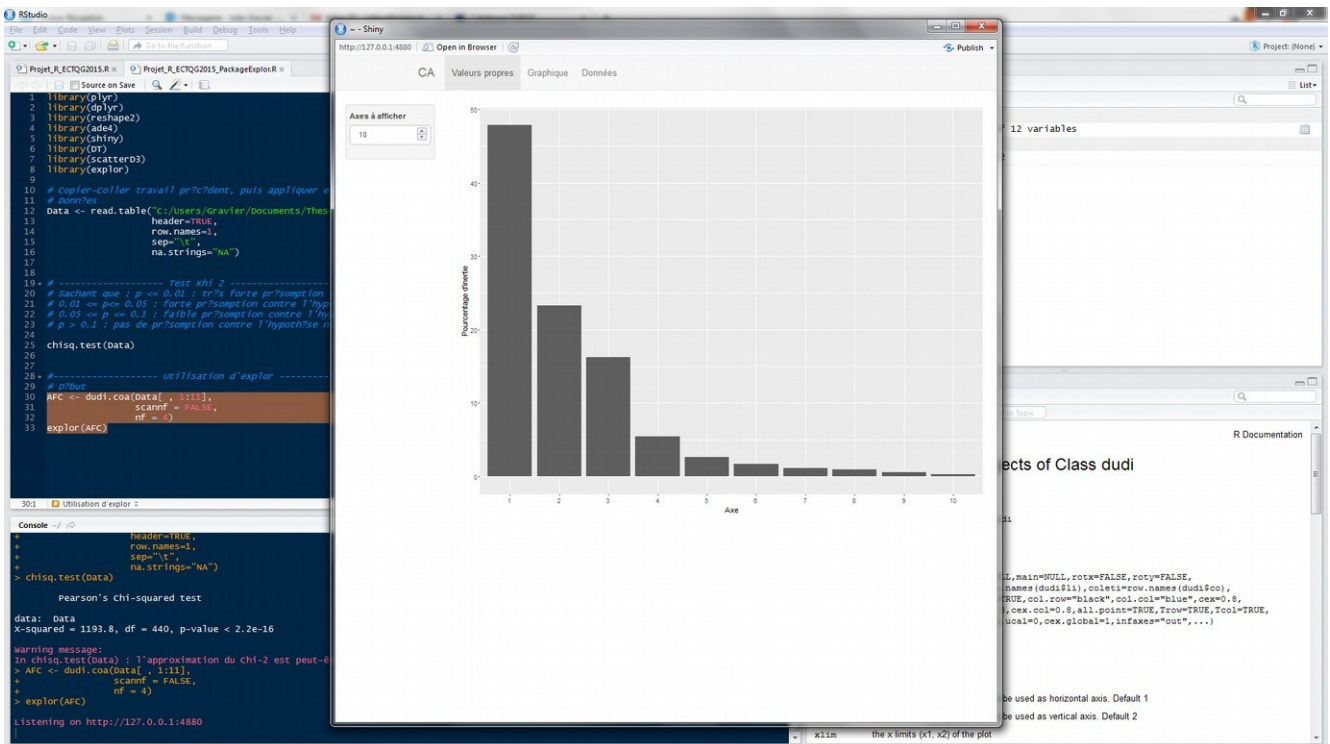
RStudio
File Edit Code View Plots Session Build Debug Tools Help
Go to file/function
Project: (None)
Projet_R_ECTQG2015.R × Projet_R_ECTQG2015_PackageExplor.R ×
Source on Save
1 library(plyr)
2 library(dplyr)
3 library(reshape2)
4 library(ade4)
5 library(shiny)
6 library(DT)
7 library(scatterD3)
8 library(explor)
9
10 # Copier-coller travail pr?c?dent, puis appliquer e
11 # Donn?es
12 Data <- read.table("C:/Users/Gravier/Documents/Thes
13 header=TRUE,
14 row.names=1,
15 sep="\t",
16 na.strings="NA")
17
18
19 # ------------------- Test Khi 2 ------------------
20 # Sachant que : p <= 0.01 : tr?s forte pr?somption
21 # 0.01 <= p<= 0.05 : forte pr?somption contre l'hyp
22 # 0.05 <= p <= 0.1 : faible pr?somption contre l'hy
23 # p > 0.1 : pas de pr?somption contre l'hypoth?se n
24
25 chisq.test(Data)
26
27
28 #------------------ Utilisation d'explor ---------
29 # D?but
30 AFC <- dudi.coa(Data[ , 1:11],
31 scannf = FALSE,
32 nf = 4)
33 explor(AFC)

30:1 Utilisation d'explor

Console ~/
+ header=TRUE,
+ row.names=1,
+ sep="\t",
+ na.strings="NA")
> chisq.test(Data)

Pearson's Chi-squared test

data: Data
X-squared = 1193.8, df = 440, p-value < 2.2e-16

Warning message:
In chisq.test(Data) : l'approximation du Chi-2 est peut-ê
> AFC <- dudi.coa(Data[ , 1:11],
+ scannf = FALSE,
+ nf = 4)
> explor(AFC)

Listening on http://127.0.0.1:4880

~ - Shiny
http://127.0.0.1:4880 Open in Browser
Publish
CA Valeurs propres Graphique Données
Axes à afficher
10
50
40
30
20
10
0
Pourcentage d'inertie
1 2 3 4 5 6 7 8 9 10
Axe

List
12 variables
R Documentation
ects of Class dudi
di
L,main=NULL,rotx=FALSE,roty=FALSE,
names(dudi$li),coleti=row.names(dudi$co),
TRUE,col.row="black",col.col="blue",cex=0.8,
,cex.col=0.8,all.point=TRUE,Trow=TRUE,Tcol=TRUE,
ucal=0,cex.global=1,infaxes="out",...)
be used as horizontal axis. Default 1
be used as vertical axis. Default 2
xlim the x limits (x1, x2) of the plot